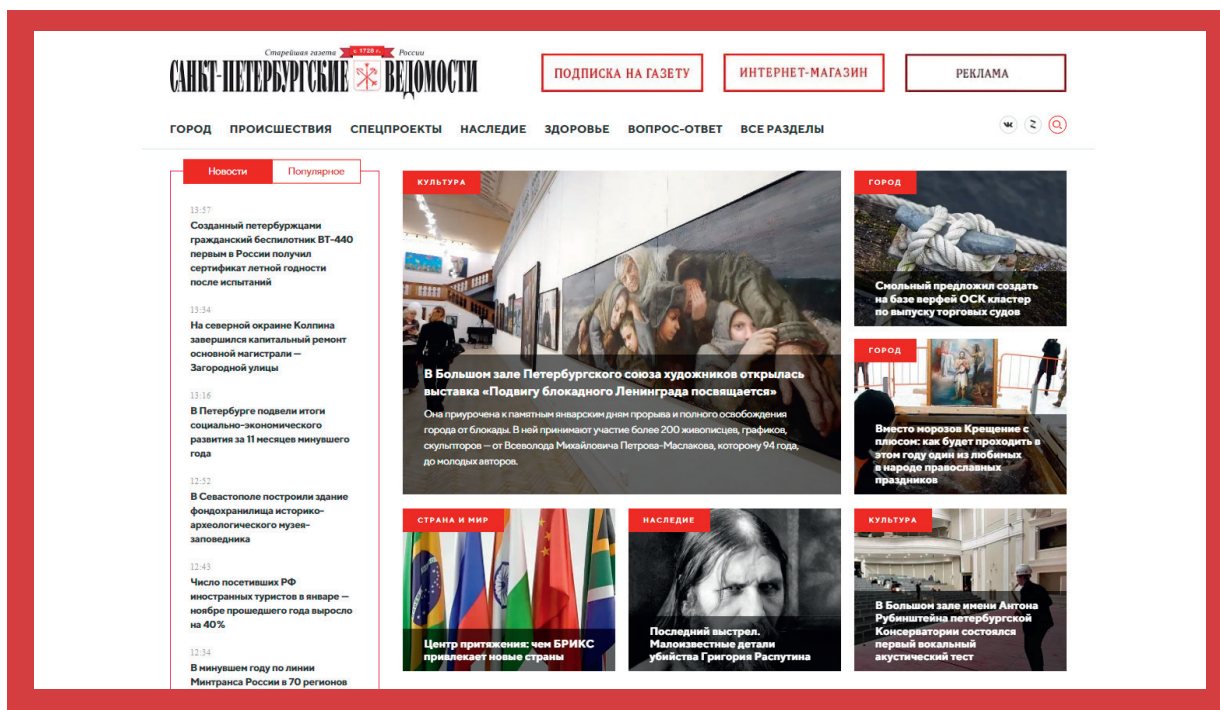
Старейшая газета с 1728 г. России
САНКТ-ПЕТЕРБУРГСКИЕ ВЕДОМОСТИ

ПОДПИСКА НА ГАЗЕТУ
ИНТЕРНЕТ-МАГАЗИН
РЕКЛАМА

ГОРОД ПРОИСШЕСТВИЯ СПЕЦПРОЕКТЫ НАСЛЕДИЕ ЗДОРОВЬЕ ВОПРОС-ОТВЕТ ВСЕ РАЗДЕЛЫ

Новости | Популярное

13:57
Созданный петербуржцами гражданский беспилотник ВТ-440 первым в России получил сертификат летной годности после испытаний

13:34
На северной окраине Колпина завершился капитальный ремонт основной магистрали — Загородной улицы

13:16
В Петербурге подвели итоги социально-экономического развития за 11 месяцев минувшего года

12:52
В Севастополе построили здание фондохранилища историко-археологического музея-заповедника

12:43
Число посетивших РФ иностранных туристов в январе — ноябре прошедшего года выросло на 40%

12:34
В минувшем году по линии Минтранса России в 70 регионах

КУЛЬТУРА
В Большом зале Петербургского союза художников открылась выставка «Подвигу блокадного Ленинграда посвящается»
Она приурочена к памятным январским дням прорыва и полного освобождения города от блокады. В ней принимают участие более 200 живописцев, графиков, скульпторов — от Всеволода Михайловича Петрова-Маслакова, которому 94 года, до молодых авторов.

ГОРОД
Смольный предложил создать на базе верфей ОСК кластер по выпуску торговых судов

ГОРОД
Вместо морозов Крещение с плюсом: как будет проходить в этом году один из любимых в народе православных праздников

СТРАНА И МИР
Центр притяжения: чем БРИКС привлекает новые страны

НАСЛЕДИЕ
Последний выстрел. Малоизвестные детали убийства Григория Распутина

КУЛЬТУРА
В Большом зале имени Антона Рубинштейна петербургской Консерватории состоялся первый вокальный акустический тест